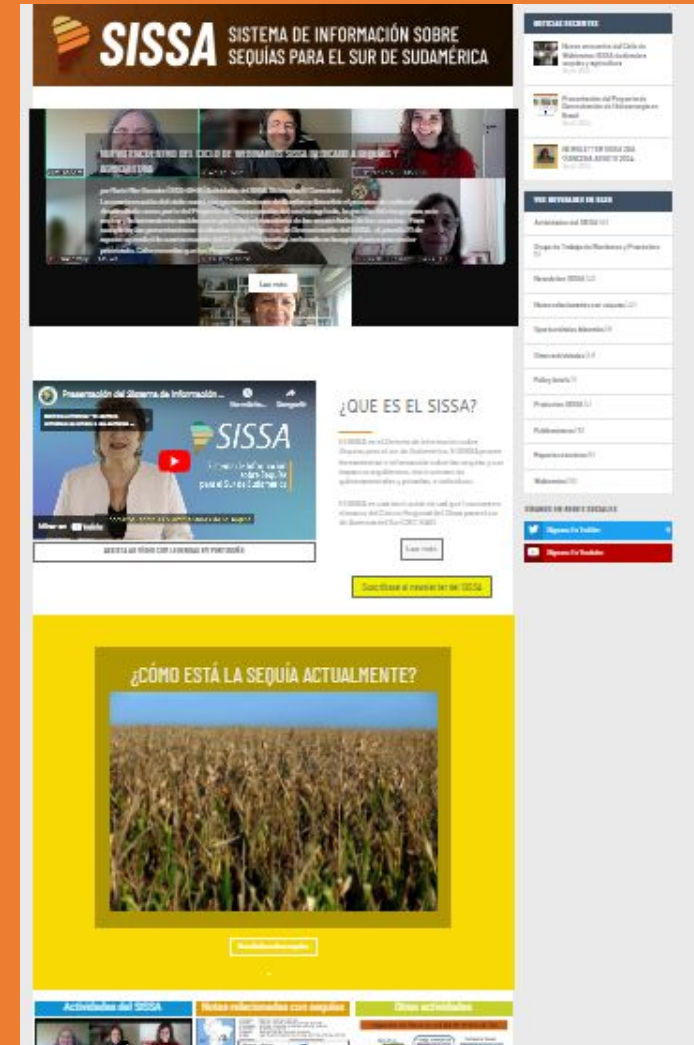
SISSA SISTEMA DE INFORMACIÓN SOBRE SEQUÍAS PARA EL SUR DE SUDAMÉRICA

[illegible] ENCUENTRO DEL CICLO DE WEBINARIOS SISSA DEDICADO A SEQUÍAS Y AGRICULTURA

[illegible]

Leer más

Presentación del Sistema de Información ...

SISSA

ASISTA AL VÍDEO CON LEYENDAS EN PORTUGUÉS

¿QUE ES EL SISSA?

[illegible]

Leer más

Suscribase al newsletter del SISSA

¿CÓMO ESTÁ LA SEQUÍA ACTUALMENTE?

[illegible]

Actividades del SISSA

Notas relacionadas con sequías

Otras actividades

NOTICIAS RECIENTES

Nuevo encuentro del Ciclo de Webinarios SISSA dedicado a sequías y agricultura

Presentación del Proyecto de Demostración de Vulnerabilidad en Brasil

NEWSLETTER SISSA 2DA QUINCENA AGOSTO 2024

VER NOVEDADES EN BLOG

Actividades del SISSA

Grupo de Trabajo de Monitoreo y Pronóstico

Newsletter SISSA

Notas relacionadas con sequías

Oportunidades laborales

Otras actividades

Policy briefs

Productos SISSA

Publicaciones

Reportes sectoriales

Webinarios

SIGANOS EN REDES SOCIALES

Síganos En Twitter

Síganos En Youtube